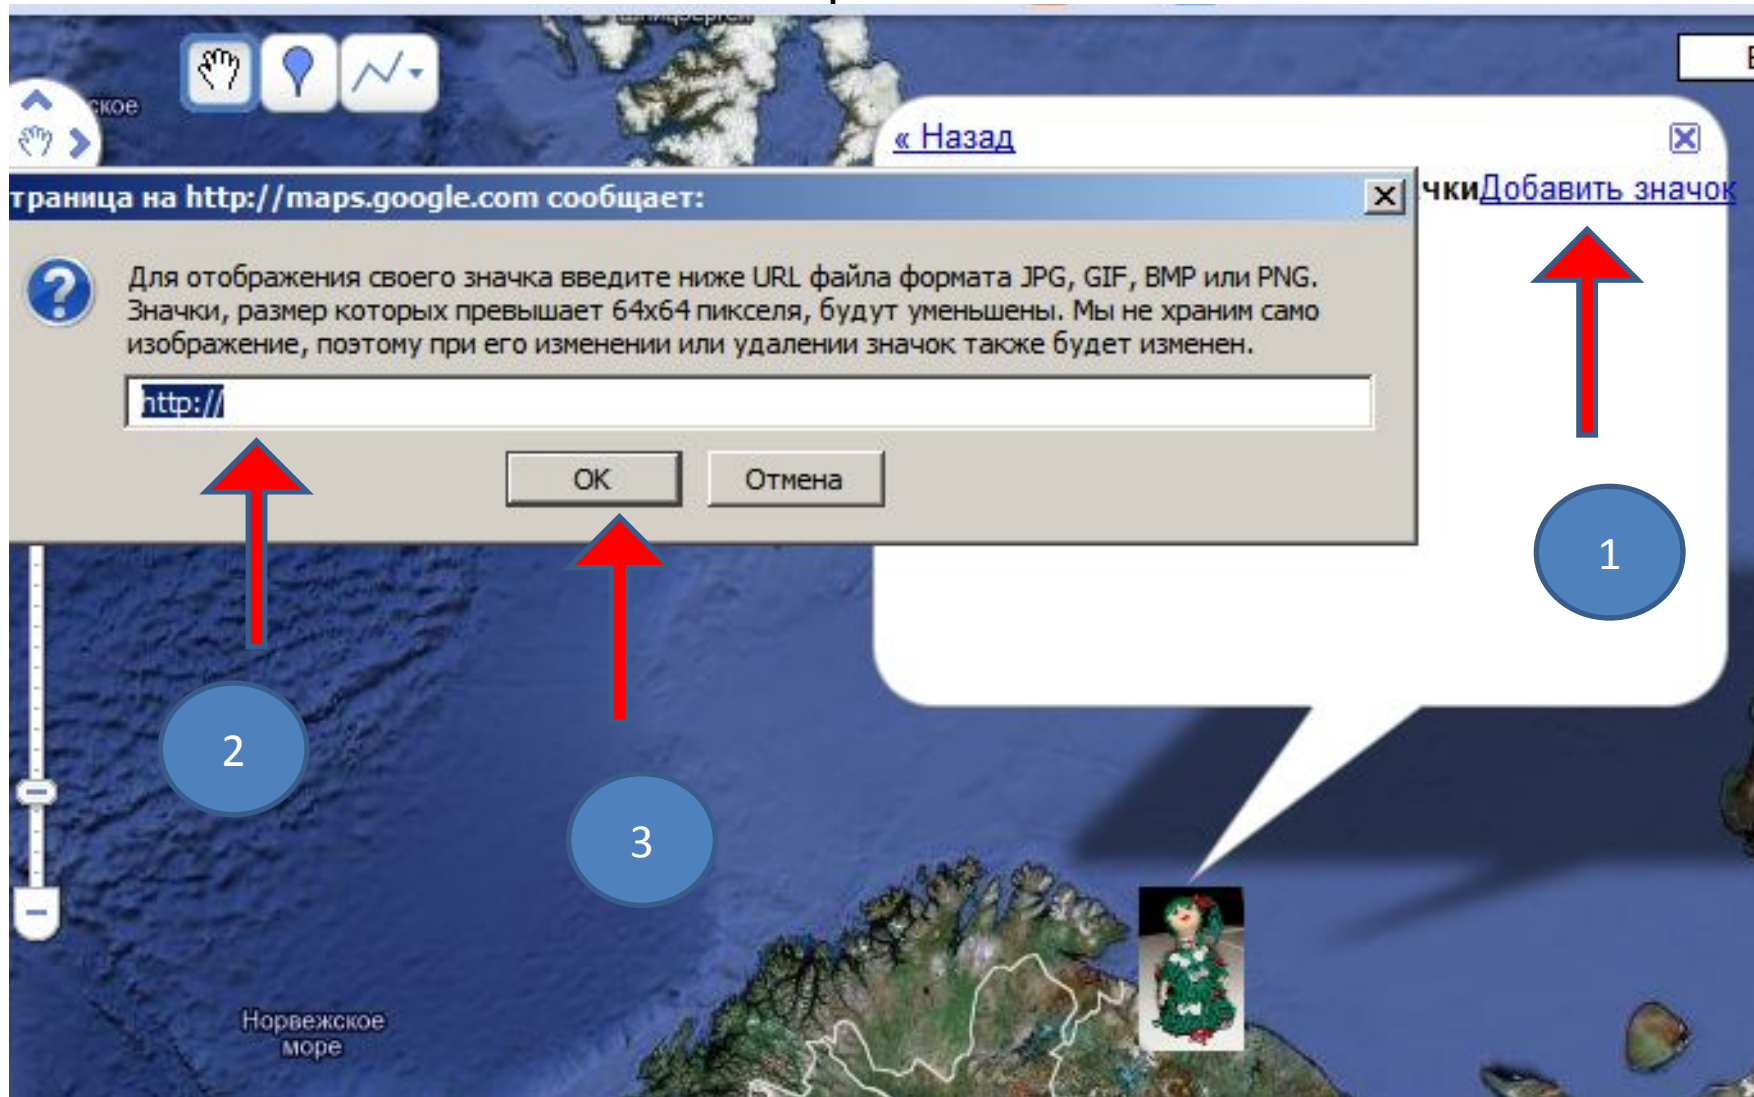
кое

« Назад

траница на http://maps.google.com сообщает:

чкиДобавить значок

Для отображения своего значка введите ниже URL файла формата JPG, GIF, BMP или PNG. Значки, размер которых превышает 64x64 пикселя, будут уменьшены. Мы не храним само изображение, поэтому при его изменении или удалении значок также будет изменен.

http://

OK

Отмена

1

2

3

Норвежское море